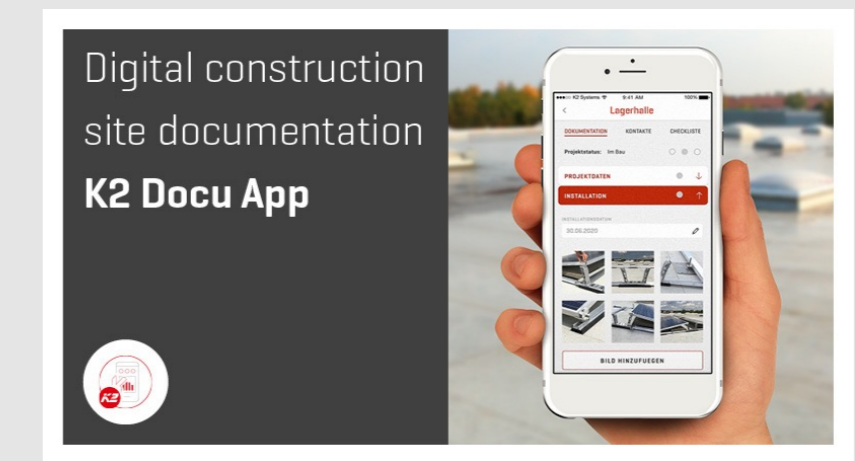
Digital construction site documentation
**K2 Docu App**

K2

K2 Systems 9:41 AM 100%

Lagerhalle

DOKUMENTATION KONTAKTE CHECKLISTE

Projektstatus: Im Bau

PROJEKTDATEN

INSTALLATION

INSTALLATIONSDATUM

30.06.2020

BILD HINZUFUEGEN